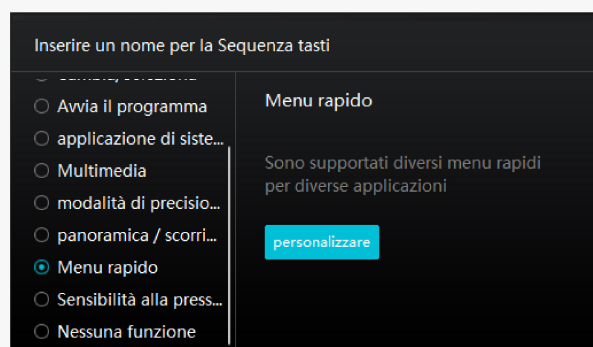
Inserire un nome per la Sequenza tasti

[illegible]

Avvia il programma

applicazione di siste...

Multimedia

modalità di precisio...

panoramica / scorri...

Menu rapido

Sensibilità alla press...

Nessuna funzione

Menu rapido

Sono supportati diversi menu rapidi per diverse applicazioni

personalizzare